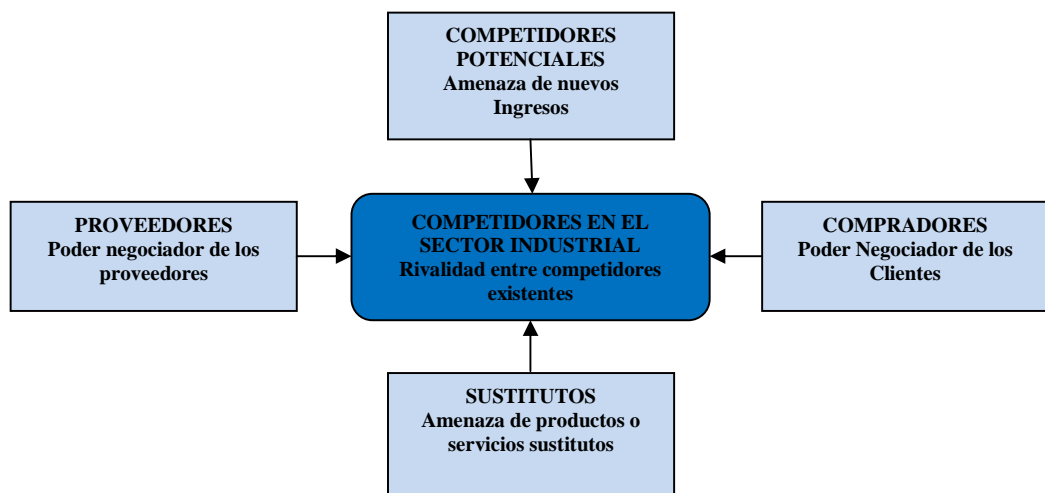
COMPETIDORES POTENCIALES
Amenaza de nuevos Ingresos

PROVEEDORES
Poder negociador de los proveedores

COMPETIDORES EN EL SECTOR INDUSTRIAL
Rivalidad entre competidores existentes

COMPRADORES
Poder Negociador de los Clientes

SUSTITUTOS
Amenaza de productos o servicios sustitutos